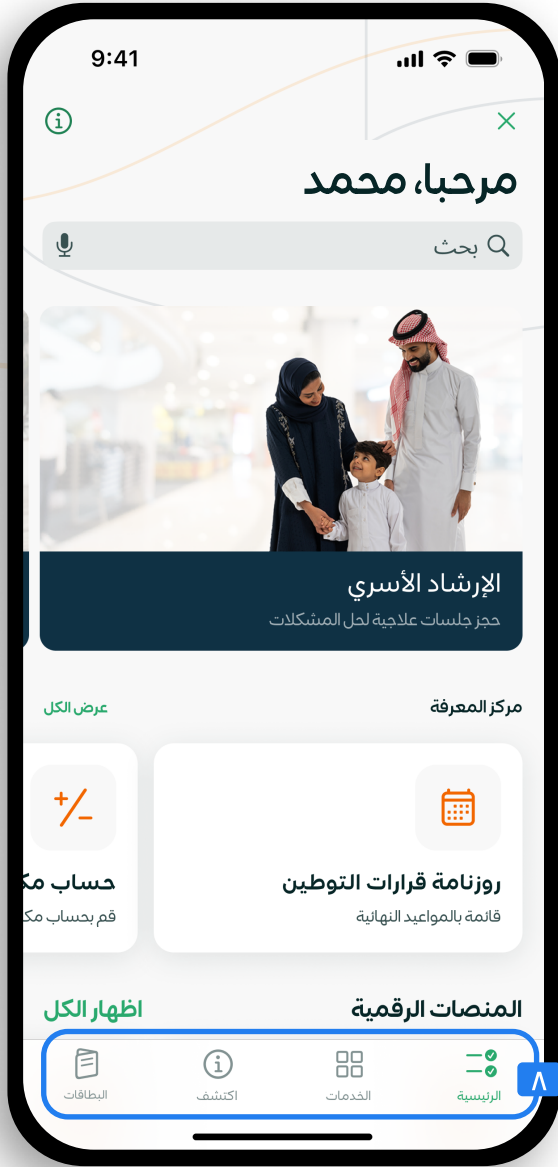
9:41

مرحبا، محمد

بحث

الإرشاد الأسري
حجز جلسات علاجية لحل المشكلات

مركز المعرفة
عرض الكل

روزنامة قرارات التوطين
قائمة بالمواعيد النهائية

حساب مك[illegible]
قم بحساب مك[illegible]

المنصات الرقمية
اظهار الكل

الرئيسية
الخدمات
اكتشف
البطاقات

٨